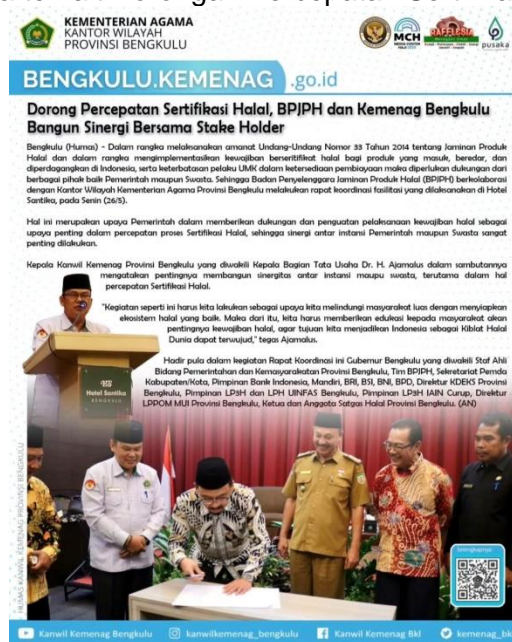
KEMENTERIAN AGAMA
KANTOR WILAYAH
PROVINSI BENGKULU

MCH

RAFFLESIA

pusaka

BENGKULU.KEMENAG .go.id

Dorong Percepatan Sertifikasi Halal, BPJPH dan Kemenag Bengkulu Bangun Sinergi Bersama Stake Holder

Bengkulu (Humas) - Dalam rangka melaksanakan amanat Undang-Undang Nomor 33 Tahun 2014 tentang Jaminan Produk Halal dan dalam rangka mengimplementasikan kewajiban bersertifikat halal bagi produk yang masuk, beredar, dan diperdagangkan di Indonesia, serta keterbatasan pelaku UMK dalam ketersediaan pembiayaan maka diperlukan dukungan dari berbagai pihak baik Pemerintah maupun Swasta. Sehingga Badan Penyelenggara Jaminan Produk Halal (BPJPH) berkolaborasi dengan Kantor Wilayah Kementerian Agama Provinsi Bengkulu melakukan rapat koordinasi fasilitasi yang dilaksanakan di Hotel Santika, pada Senin (26/5).

Hal ini merupakan upaya Pemerintah dalam memberikan dukungan dan penguatan pelaksanaan kewajiban halal sebagai upaya penting dalam percepatan proses Sertifikasi Halal, sehingga sinergi antar instansi Pemerintah maupun Swasta sangat penting dilakukan.

Kepala Kanwil Kemenag Provinsi Bengkulu yang diwakili Kepala Bagian Tata Usaha Dr. H. Ajamalus dalam sambutannya mengatakan pentingnya membangun sinergitas antar instansi maupu swasta, terutama dalam hal percepatan Sertifikasi Halal.

"Kegiatan seperti ini harus kita lakukan sebagai upaya kita melindungi masyarakat luas dengan menyiapkan ekosistem halal yang baik. Maka dari itu, kita harus memberikan edukasi kepada masyarakat akan pentingnya kewajiban halal, agar tujuan kita menjadikan Indonesia sebagai Kiblat Halal Dunia dapat terwujud," tegas Ajamalus.

Hadir pula dalam kegiatan Rapat Koordinasi ini Gubernur Bengkulu yang diwakili Staf Ahli Bidang Pemerintahan dan Kemasyarakatan Provinsi Bengkulu, Tim BPJPH, Sekretariat Pemda Kabupaten/Kota, Pimpinan Bank Indonesia, Mandiri, BRI, BSI, BNI, BPD, Direktur KDEKS Provinsi Bengkulu, Pimpinan LP3H dan LPH UINFAS Bengkulu, Pimpinan LP3H IAIN Curup, Direktur LPPOM MUI Provinsi Bengkulu, Ketua dan Anggota Satgas Halal Provinsi Bengkulu. (AN)

Hotel Santika

HUMAS KANWIL KEMENAG PROVINSI BENGKULU

Kanwil Kemenag Bengkulu   kanwilkemenag_bengkulu   Kanwil Kemenag Bkl   kemenag_bk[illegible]